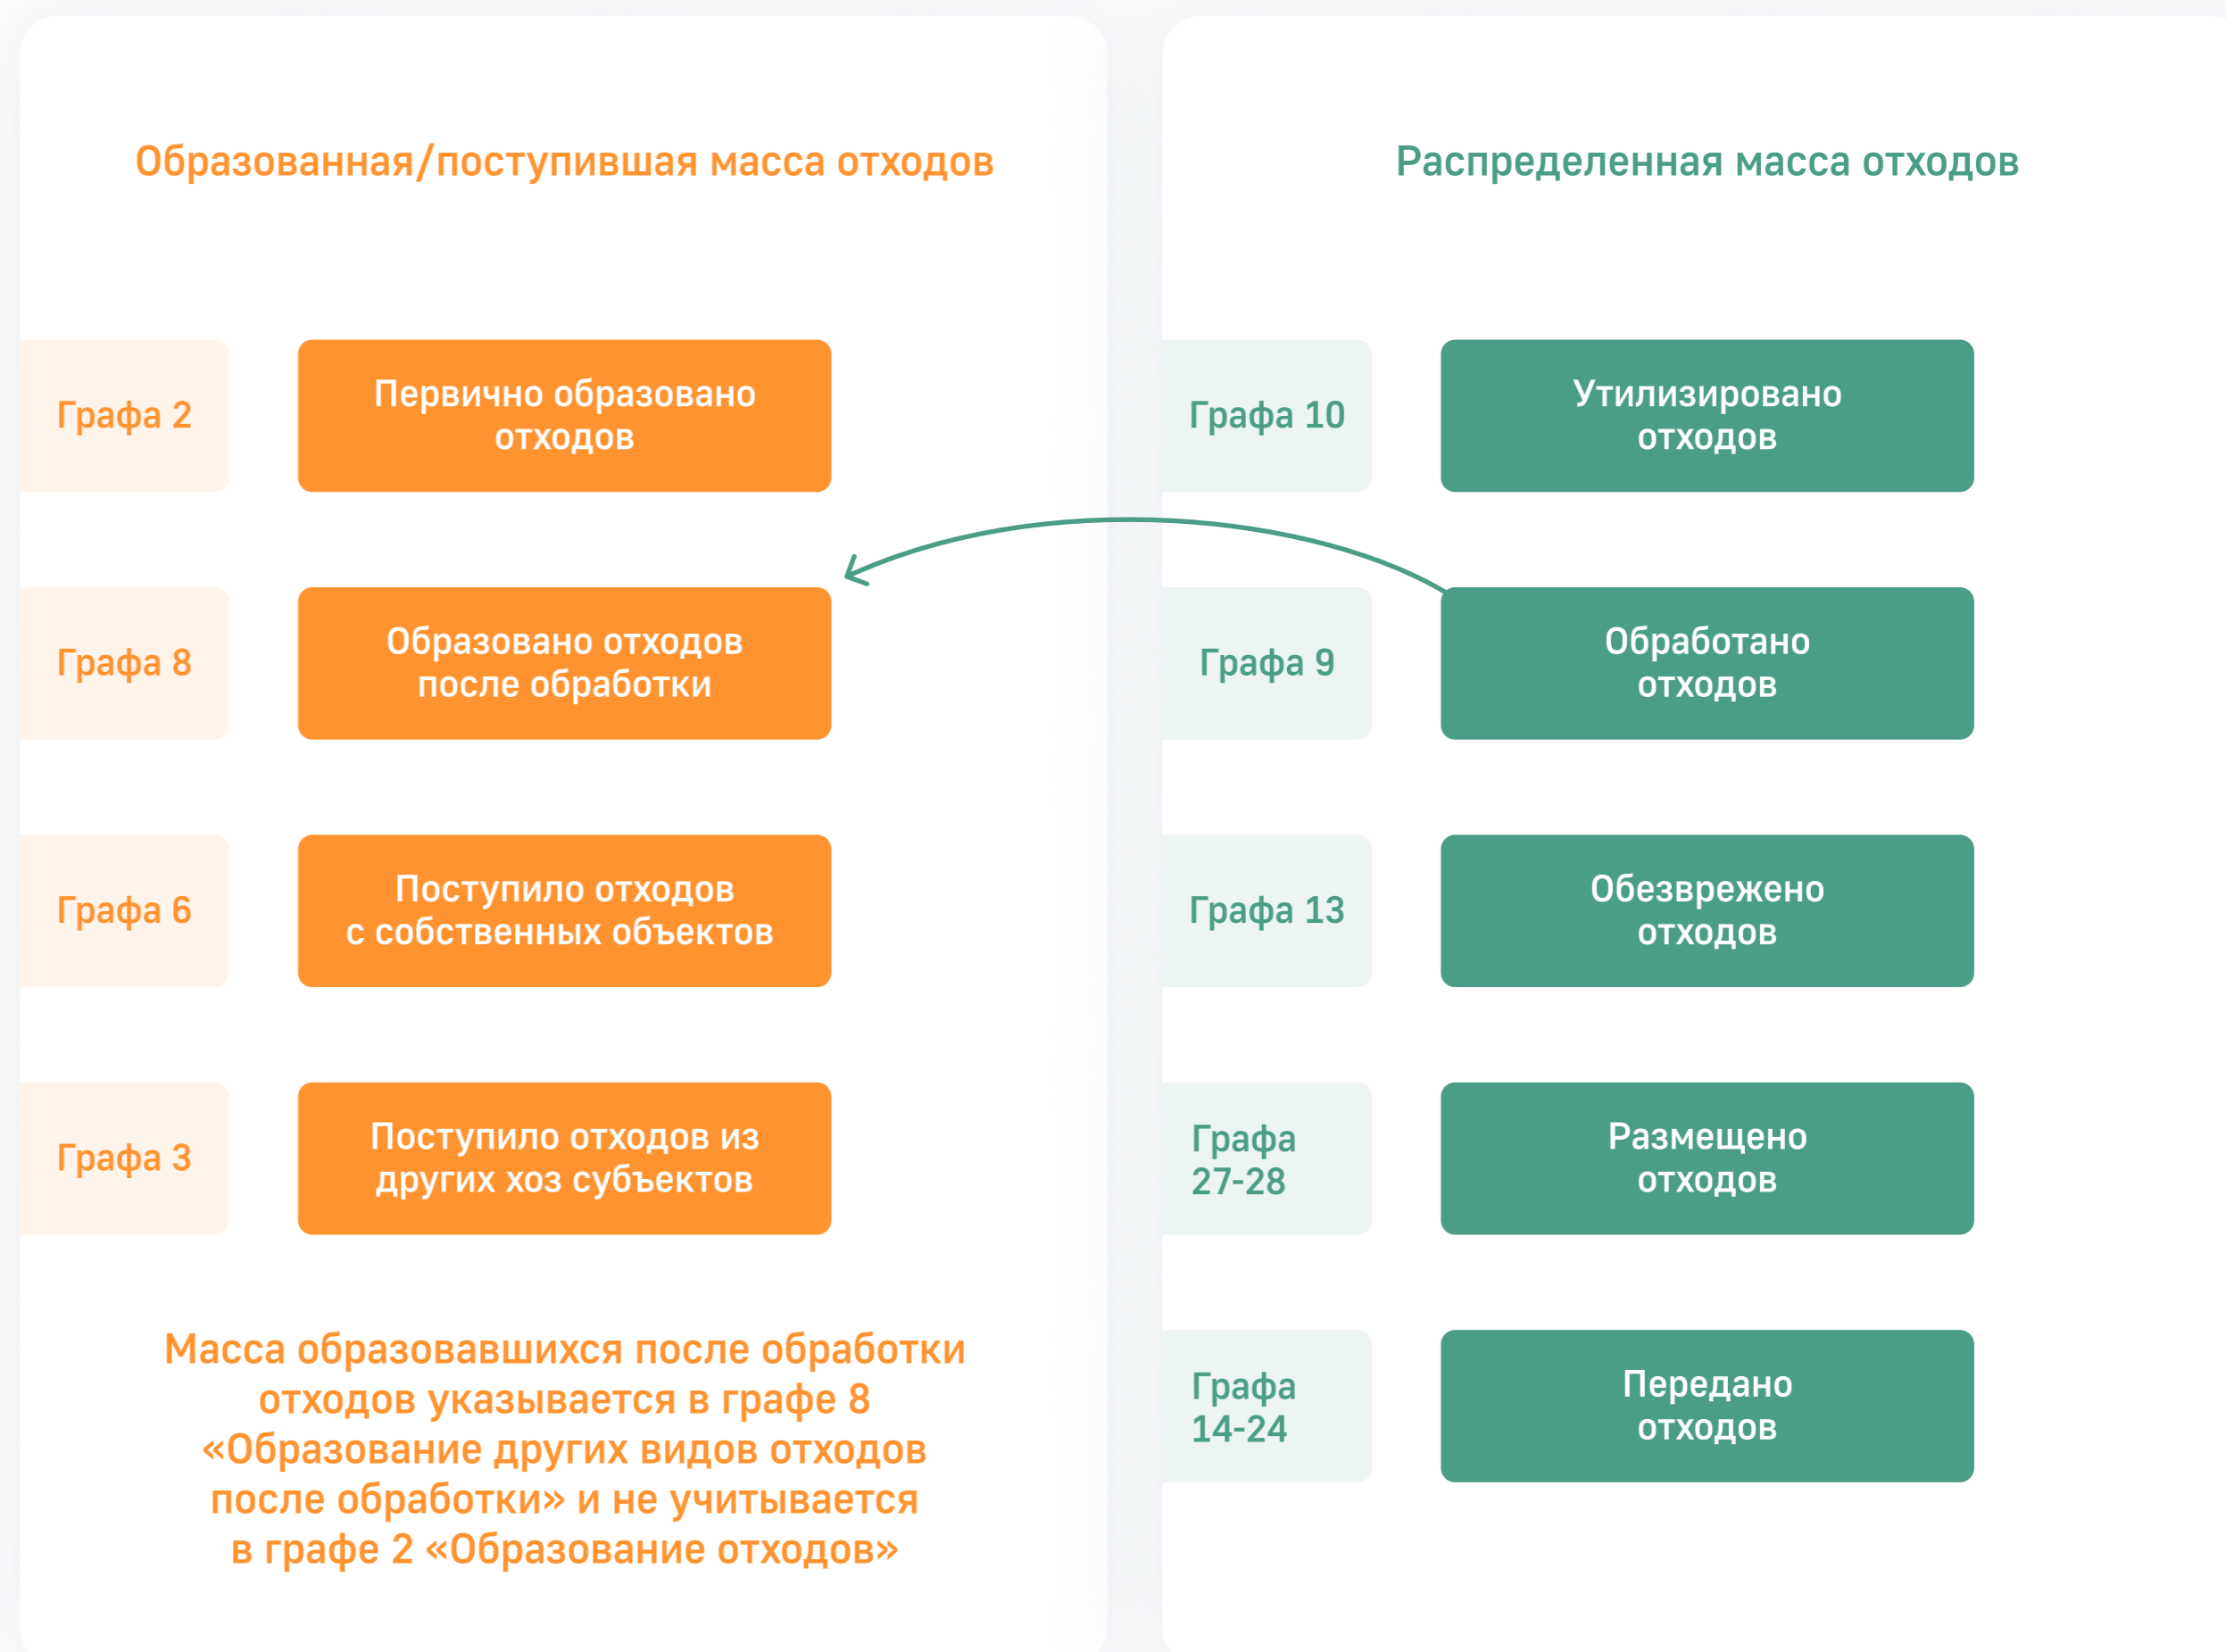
Образованная/поступившая масса отходов

Графа 2

Первично образовано отходов

Графа 8

Образовано отходов после обработки

Графа 6

Поступило отходов с собственных объектов

Графа 3

Поступило отходов из других хоз субъектов

Масса образовавшихся после обработки отходов указывается в графе 8 «Образование других видов отходов после обработки» и не учитывается в графе 2 «Образование отходов»

Распределенная масса отходов

Графа 10

Утилизировано отходов

Графа 9

Обработано отходов

Графа 13

Обезврежено отходов

Графа 27-28

Размещено отходов

Графа 14-24

Передано отходов